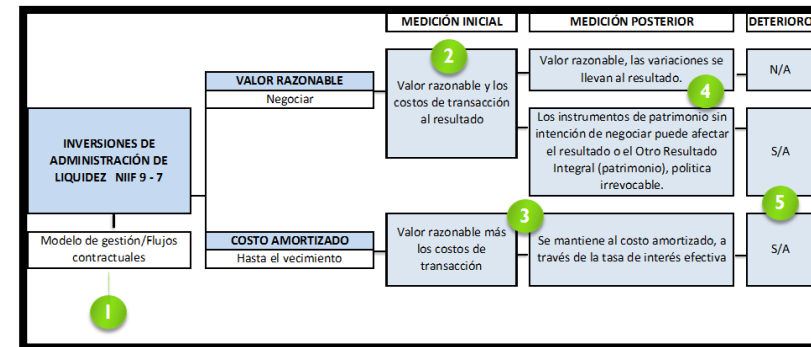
MEDICIÓN INICIAL

MEDICIÓN POSTERIOR

DETERIORO

INVERSIONES DE ADMINISTRACIÓN DE LIQUIDEZ NIIF 9 - 7

Modelo de gestión/Flujos contractuales

1

VALOR RAZONABLE

Negociar

COSTO AMORTIZADO

Hasta el vecimiento

2

Valor razonable y los costos de transacción al resultado

3

Valor razonable más los costos de transacción

Valor razonable, las variaciones se llevan al resultado.

4

Los instrumentos de patrimonio sin intención de negociar puede afectar el resultado o el Otro Resultado Integral (patrimonio), politica irrevocable.

Se mantiene al costo amortizado, a través de la tasa de interés efectiva

N/A

S/A

5

S/A